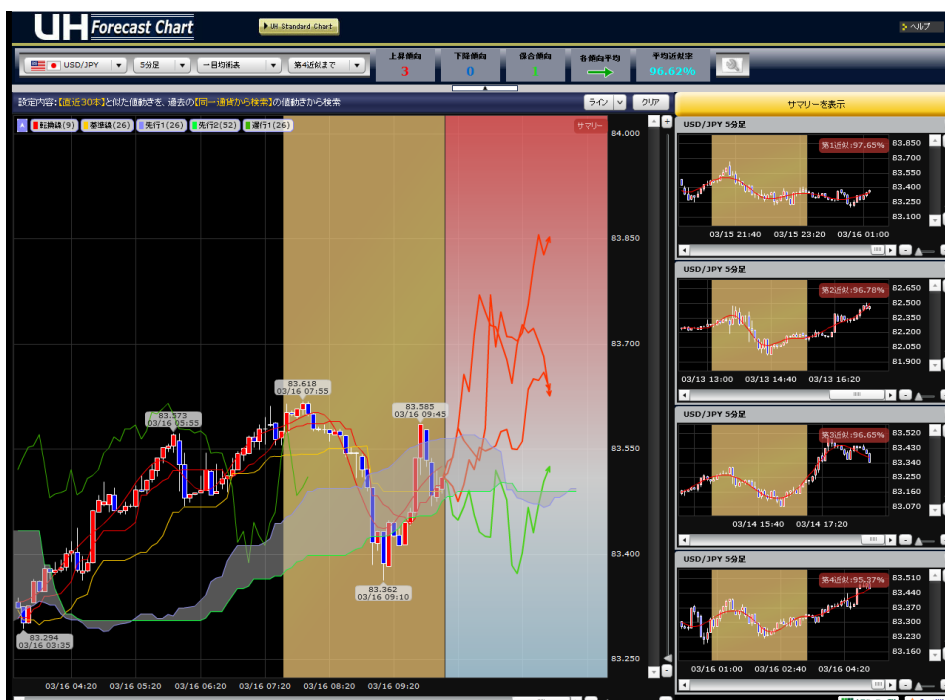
UH Forecast Chart
UH Standard Chart
ヘルプ

USD/JPY
5分足
一目均衡表
第4近似まで

上昇傾向
3
下降傾向
0
保合傾向
1
各傾向平均
平均近似率
96.62%

設定内容:【直近30本】と似た値動きを、過去の【同一通貨から検索】の値動きから検索
ライン
クリア
サマリーを表示

転換線(9)
基準線(26)
先行1(26)
先行2(52)
遅行1(26)
サマリー

84.000
83.850
83.700
83.550
83.400
83.250

83.618
03/16 07:55
83.573
03/16 05:55
83.585
03/16 09:45
83.362
03/16 09:10
83.294
03/16 03:35

03/16 04:20
03/16 05:20
03/16 06:20
03/16 07:20
03/16 08:20
03/16 09:20

USD/JPY 5分足
第1近似:97.65%
83.850
83.700
83.550
83.400
83.250
83.100
03/15 21:40
03/15 23:20
03/16 01:00

USD/JPY 5分足
第2近似:96.78%
82.650
82.500
82.350
82.200
82.050
81.900
03/13 13:00
03/13 14:40
03/13 16:20

USD/JPY 5分足
第3近似:96.65%
83.520
83.430
83.340
83.250
83.160
83.070
03/14 15:40
03/14 17:20

USD/JPY 5分足
第4近似:95.37%
83.510
83.440
83.370
83.300
83.230
83.160
03/16 01:00
03/16 02:40
03/16 04:20